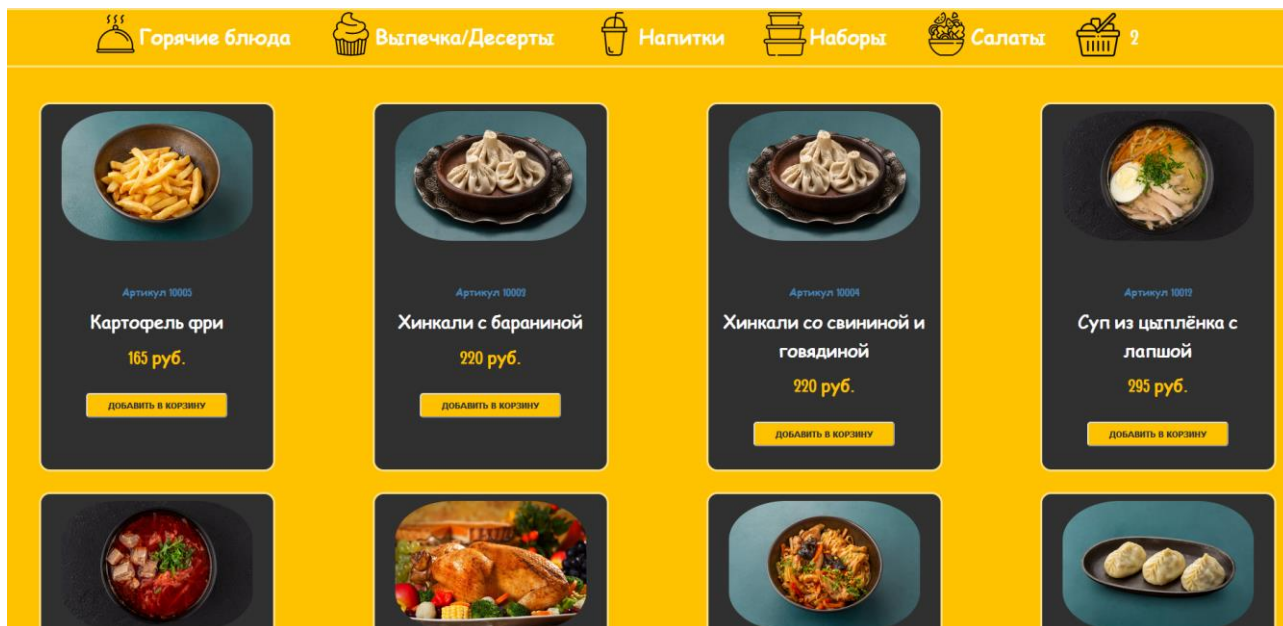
Горячие блюда Выпечка/Десерты Напитки Наборы Салаты 2

Артикул 10005
Картофель фри
165 руб.
ДОБАВИТЬ В КОРЗИНУ

Артикул 10003
Хинкали с бараниной
220 руб.
ДОБАВИТЬ В КОРЗИНУ

Артикул 10004
Хинкали со свининой и говядиной
220 руб.
ДОБАВИТЬ В КОРЗИНУ

Артикул 10012
Суп из цыплёнка с лапшой
295 руб.
ДОБАВИТЬ В КОРЗИНУ